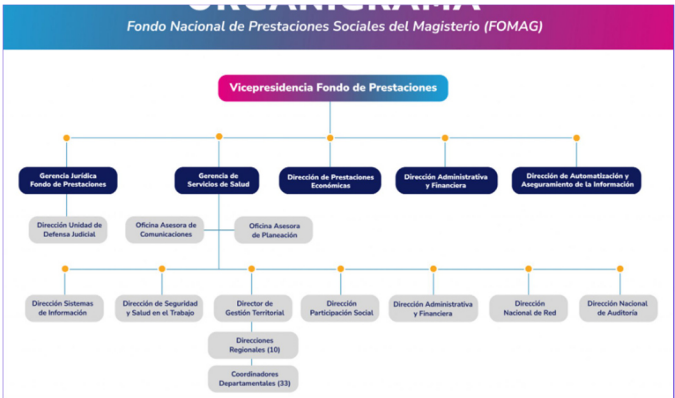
ORGANIGRAMA
Fondo Nacional de Prestaciones Sociales del Magisterio (FOMAG)

Vicepresidencia Fondo de Prestaciones

Gerencia Jurídica Fondo de Prestaciones

Gerencia de Servicios de Salud

Dirección de Prestaciones Económicas

Dirección Administrativa y Financiera

Dirección de Automatización y Aseguramiento de la Información

Dirección Unidad de Defensa Judicial

Oficina Asesora de Comunicaciones

Oficina Asesora de Planeación

Dirección Sistemas de Información

Dirección de Seguridad y Salud en el Trabajo

Director de Gestión Territorial

Dirección Participación Social

Dirección Administrativa y Financiera

Dirección Nacional de Red

Dirección Nacional de Auditoría

Direcciones Regionales (10)

Coordinadores Departamentales (33)